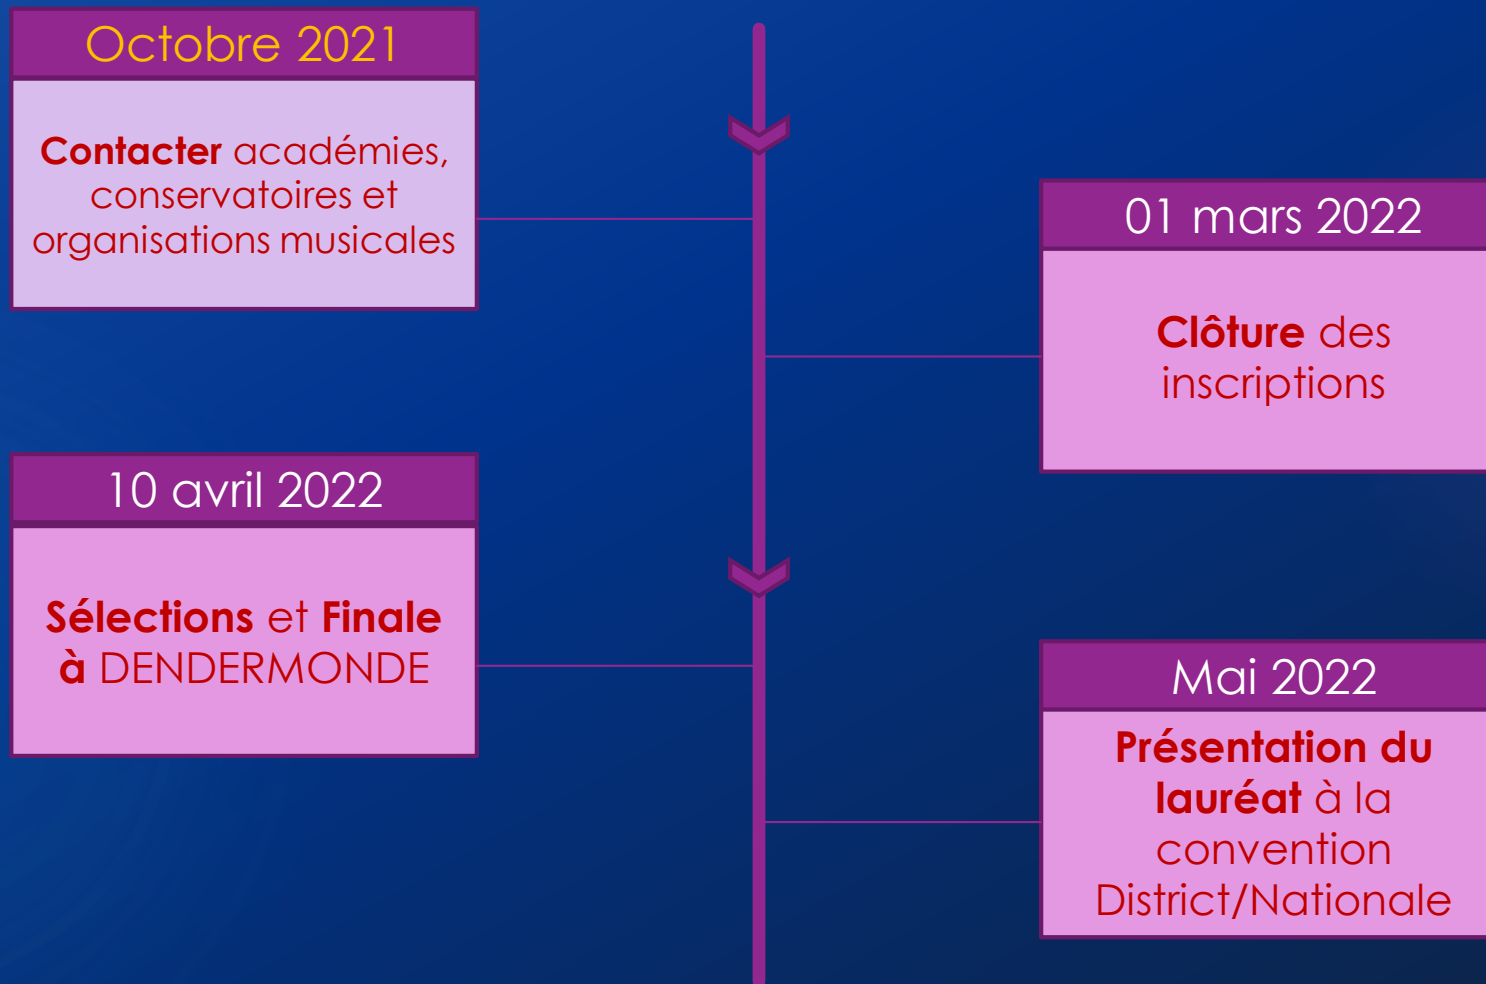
Octobre 2021

Contacter académies, conservatoires et organisations musicales

01 mars 2022

Clôture des inscriptions

10 avril 2022

Sélections et Finale à DENDERMONDE

Mai 2022

Présentation du lauréat à la convention District/Nationale